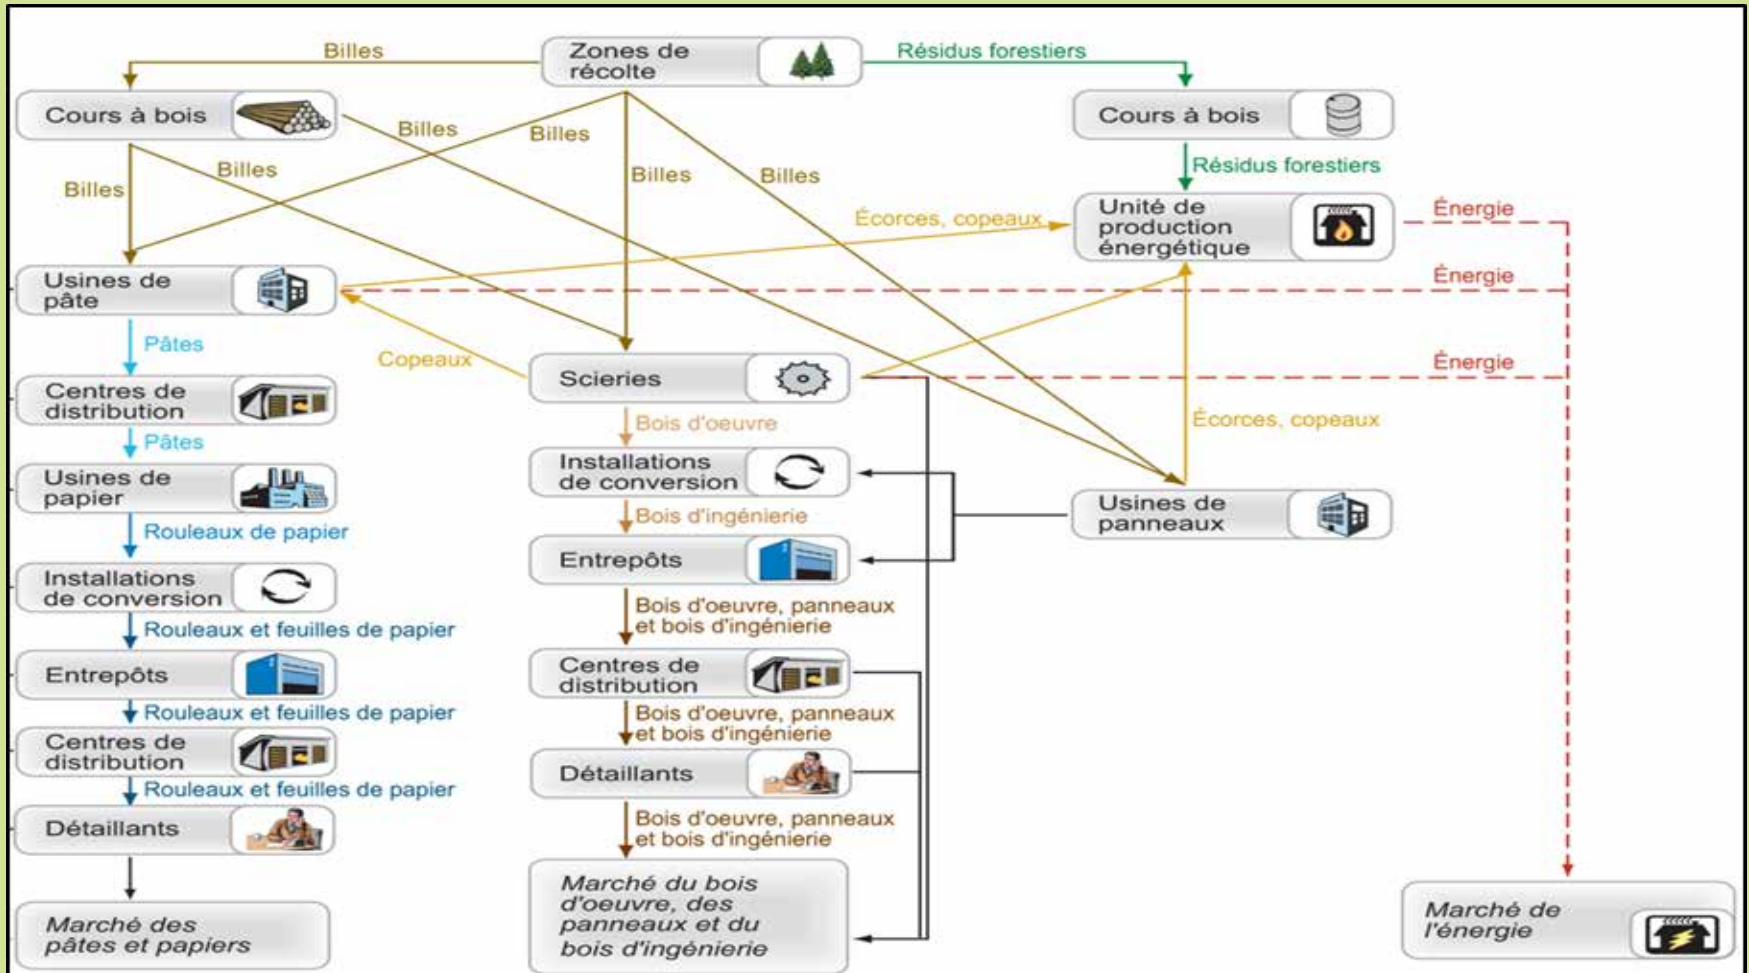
Zones de récolte

Billes

Résidus forestiers

Cours à bois

Cours à bois

Billes

Billes

Billes

Billes

Billes

Billes

Résidus forestiers

Écorces, copeaux

Unité de production énergétique

Énergie

Usines de pâte

Énergie

Pâtes

Copeaux

Énergie

Scieries

Centres de distribution

Pâtes

Bois d'oeuvre

Écorces, copeaux

Installations de conversion

Usines de papier

Rouleaux de papier

Bois d'ingénierie

Usines de panneaux

Entrepôts

Installations de conversion

Rouleaux et feuilles de papier

Bois d'oeuvre, panneaux et bois d'ingénierie

Entrepôts

Centres de distribution

Rouleaux et feuilles de papier

Bois d'oeuvre, panneaux et bois d'ingénierie

Centres de distribution

Détaillants

Rouleaux et feuilles de papier

Détaillants

Bois d'oeuvre, panneaux et bois d'ingénierie

Marché du bois d'oeuvre, des panneaux et du bois d'ingénierie

Marché de l'énergie

Marché des pâtes et papiers